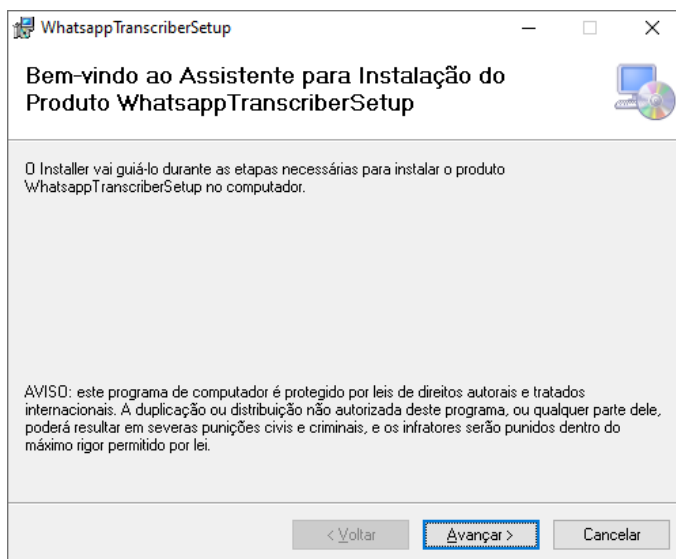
WhatsappTranscriberSetup

Bem-vindo ao Assistente para Instalação do Produto WhatsappTranscriberSetup

O Installer vai guiá-lo durante as etapas necessárias para instalar o produto WhatsappTranscriberSetup no computador.

AVISO: este programa de computador é protegido por leis de direitos autorais e tratados internacionais. A duplicação ou distribuição não autorizada deste programa, ou qualquer parte dele, poderá resultar em severas punições civis e criminais, e os infratores serão punidos dentro do máximo rigor permitido por lei.

< Voltar | Avançar > | Cancelar